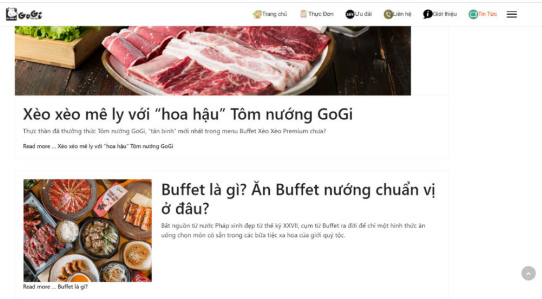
GoGi

Trang chủ Thực Đơn Ưu đãi Liên hệ Giới thiệu Tin Tức

Xèo xèo mê ly với "hoa hậu" Tôm nướng GoGi

Thực thần đã thưởng thức Tôm nướng GoGi, "tân binh" mới nhất trong menu Buffet Xèo Xèo Premium chưa?

Read more ... Xèo xèo mê ly với "hoa hậu" Tôm nướng GoGi

Buffet là gì? Ăn Buffet nướng chuẩn vị ở đâu?

Bắt nguồn từ nước Pháp sinh đẹp từ thế kỷ XXVII, cụm từ Buffet ra đời để chỉ một hình thức ăn uống chọn món có sẵn trong các bữa tiệc xa hoa của giới quý tộc.

Read more ... Buffet là gì?